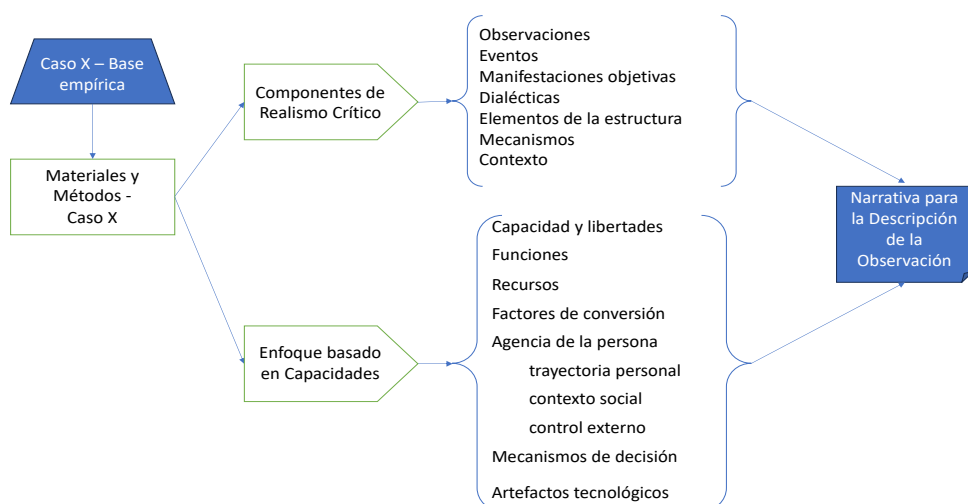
Caso X – Base empírica

Materiales y Métodos - Caso X

Componentes de Realismo Crítico

Observaciones
Eventos
Manifestaciones objetivas
Dialécticas
Elementos de la estructura
Mecanismos
Contexto

Enfoque basado en Capacidades

Capacidad y libertades
Funciones
Recursos
Factores de conversión
Agencia de la persona
trayectoria personal
contexto social
control externo
Mecanismos de decisión
Artefactos tecnológicos

Narrativa para la Descripción de la Observación